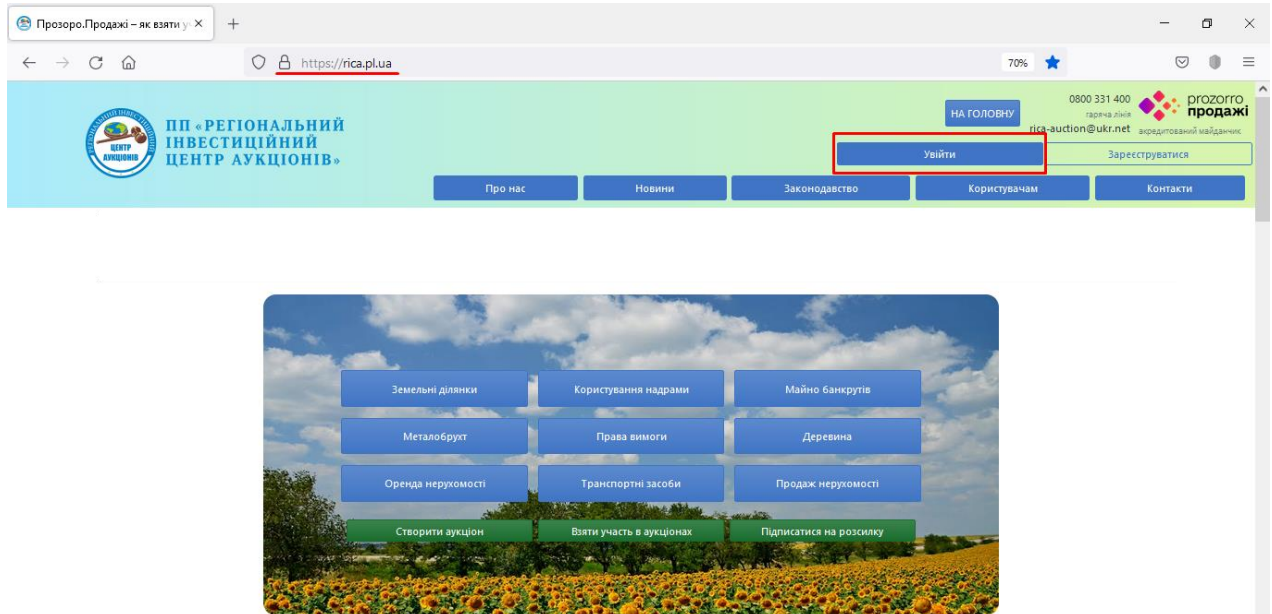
Прозоро.Продажі – як взяти у

https://rica.pl.ua

70%

ПП «РЕГІОНАЛЬНИЙ ІНВЕСТИЦІЙНИЙ ЦЕНТР АУКЦІОНІВ»

ЦЕНТР АУКЦІОНІВ

НА ГОЛОВНУ

0800 331 400
гаряча лінія
rica-auction@ukr.net

prozorro продажі
акредитований майданчик

Увійти

Зареєструватися

Про нас

Новини

Законодавство

Користувачам

Контакти

Земельні ділянки

Користування надрами

Майно банкрутів

Металобрухт

Права вимоги

Деревина

Оренда нерухомості

Транспортні засоби

Продаж нерухомості

Створити аукціон

Взяти участь в аукціонах

Підписатися на розсилку